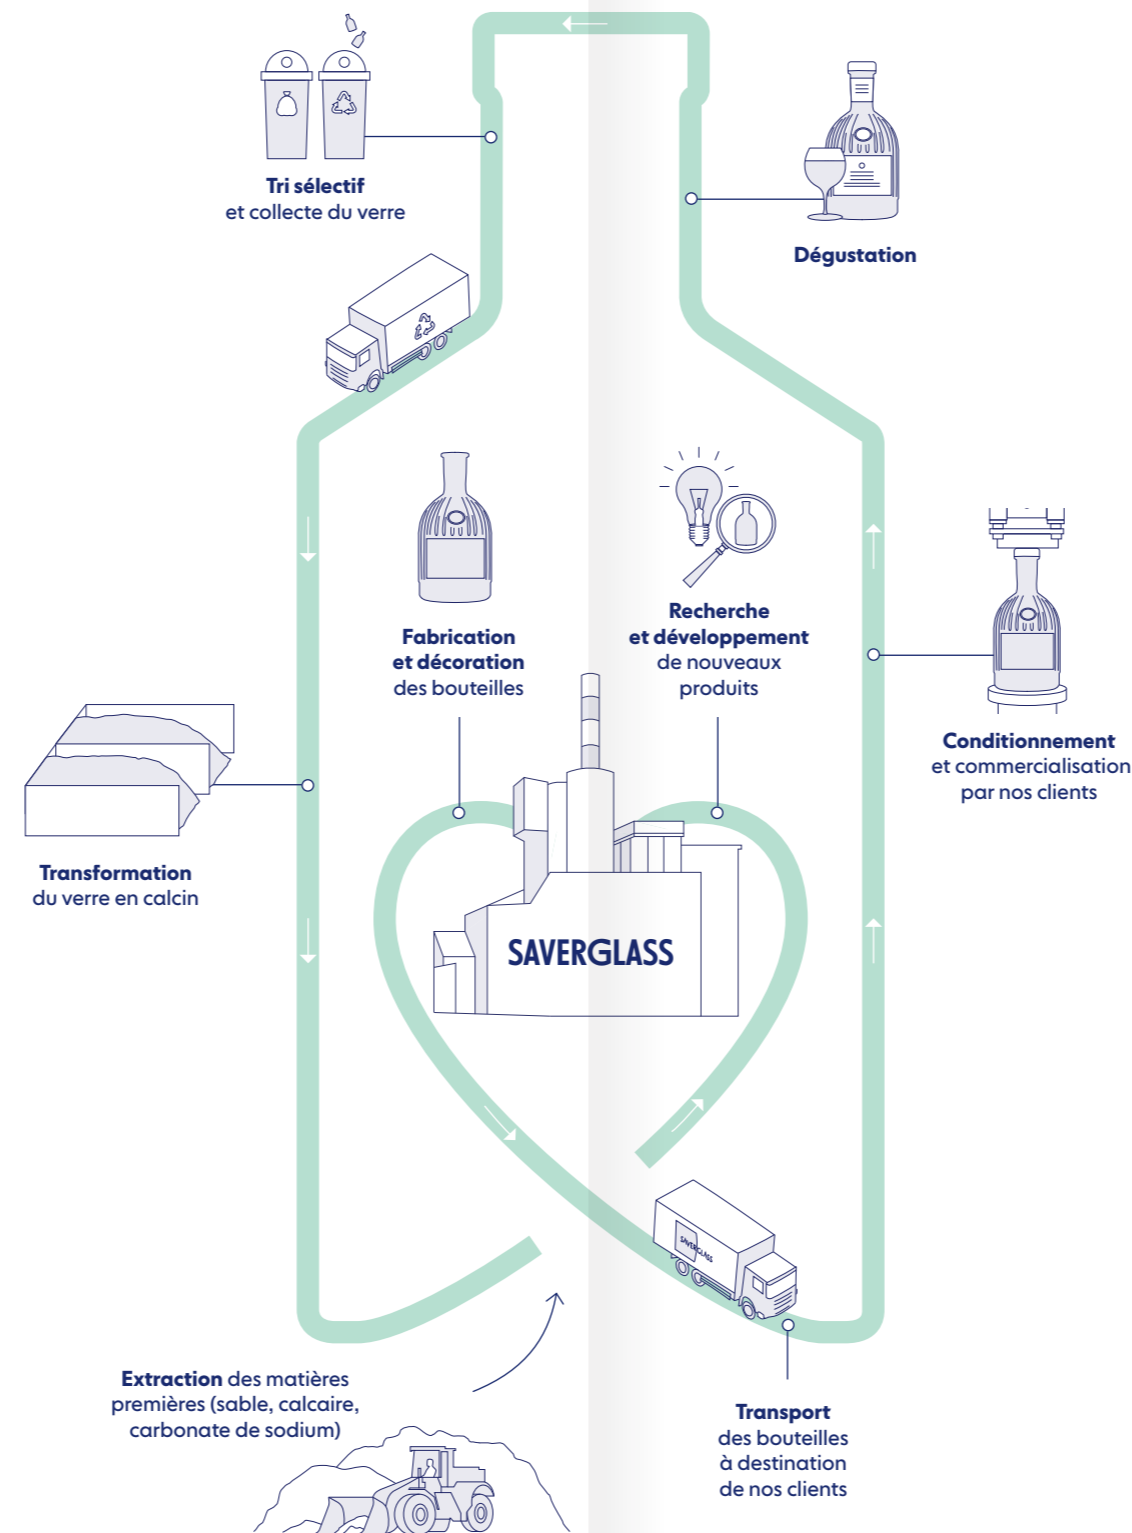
Tri sélectif
et collecte du verre

Dégustation

Fabrication
et décoration
des bouteilles

Recherche
et développement
de nouveaux
produits

Conditionnement
et commercialisation
par nos clients

Transformation
du verre en calcin

SAVERGLASS

SAVERGLASS

Extraction des matières premières (sable, calcaire, carbonate de sodium)

Transport
des bouteilles
à destination
de nos clients